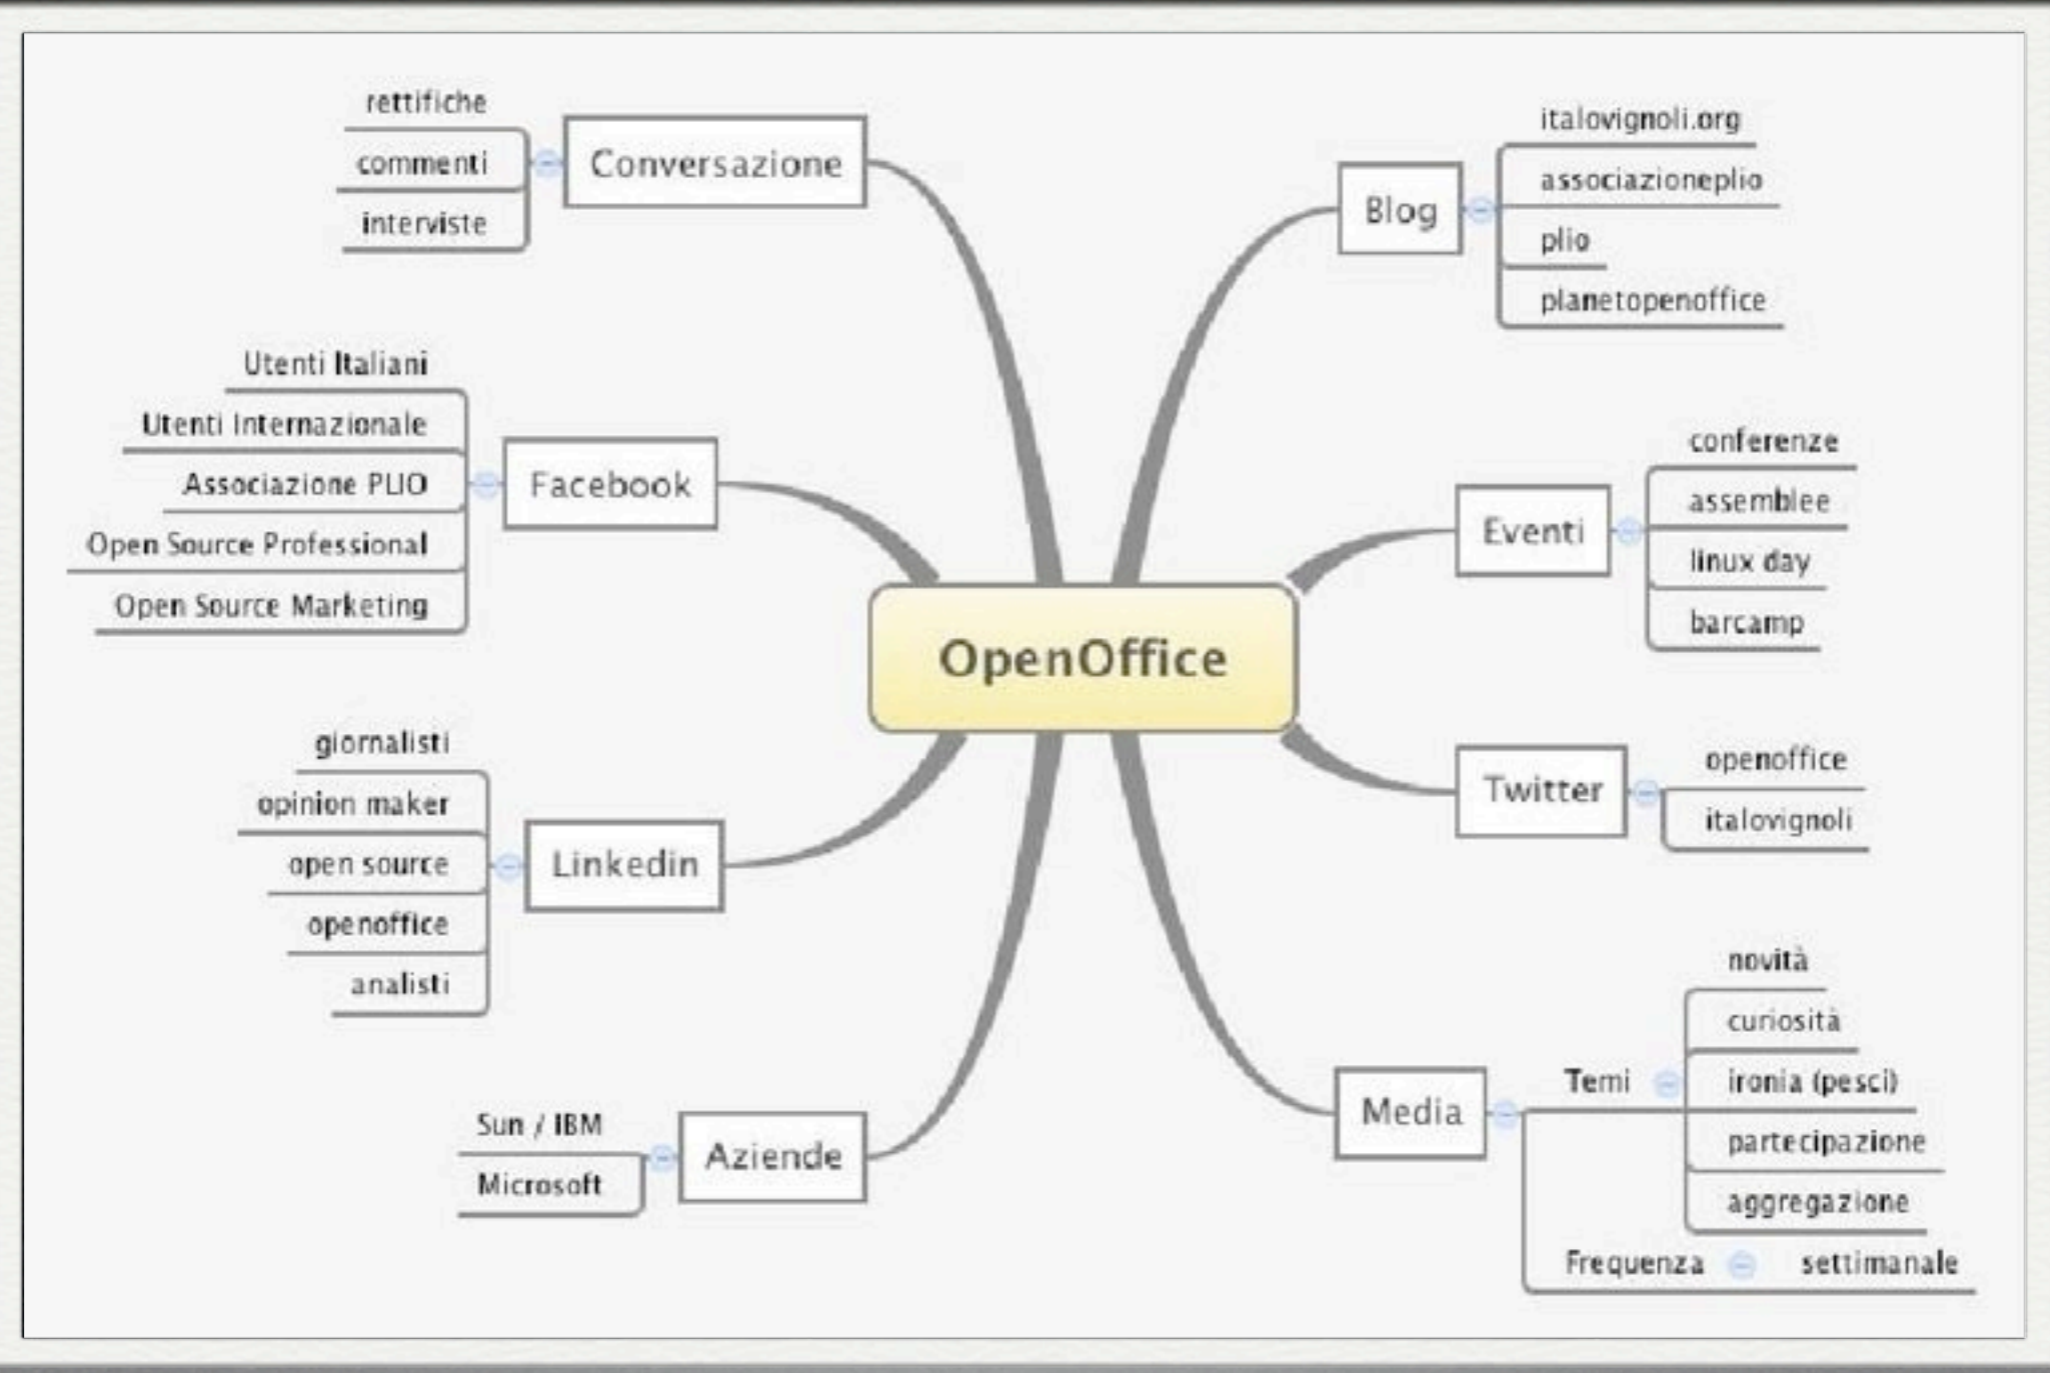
OpenOffice

Conversazione
rettifiche
commenti
interviste

Facebook
Utenti Italiani
Utenti Internazionale
Associazione PLIO
Open Source Professional
Open Source Marketing

Linkedin
giornalisti
opinion maker
open source
openoffice
analisti

Aziende
Sun / IBM
Microsoft

Blog
italovignoli.org
associazioneplio
plio
planetopenoffice

Eventi
conferenze
assemblee
linux day
barcamp

Twitter
openoffice
italovignoli

Media
Temi
novità
curiosità
ironia (pesci)
partecipazione
aggregazione
Frequenza
settimanale